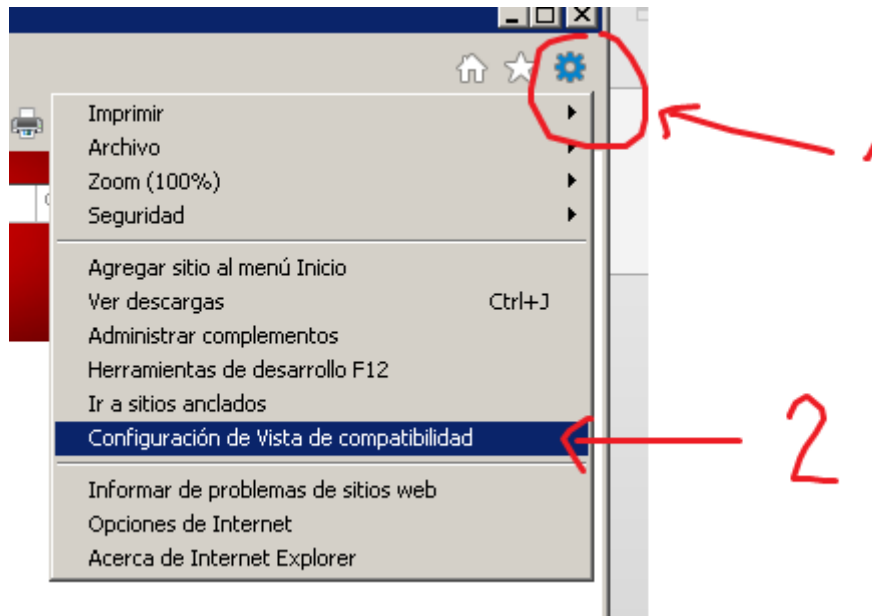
Imprimir
Archivo
Zoom (100%)
Seguridad

Agregar sitio al menú Inicio
Ver descargas Ctrl+J
Administrar complementos
Herramientas de desarrollo F12
Ir a sitios anclados
Configuración de Vista de compatibilidad

Informar de problemas de sitios web
Opciones de Internet
Acerca de Internet Explorer

1

2